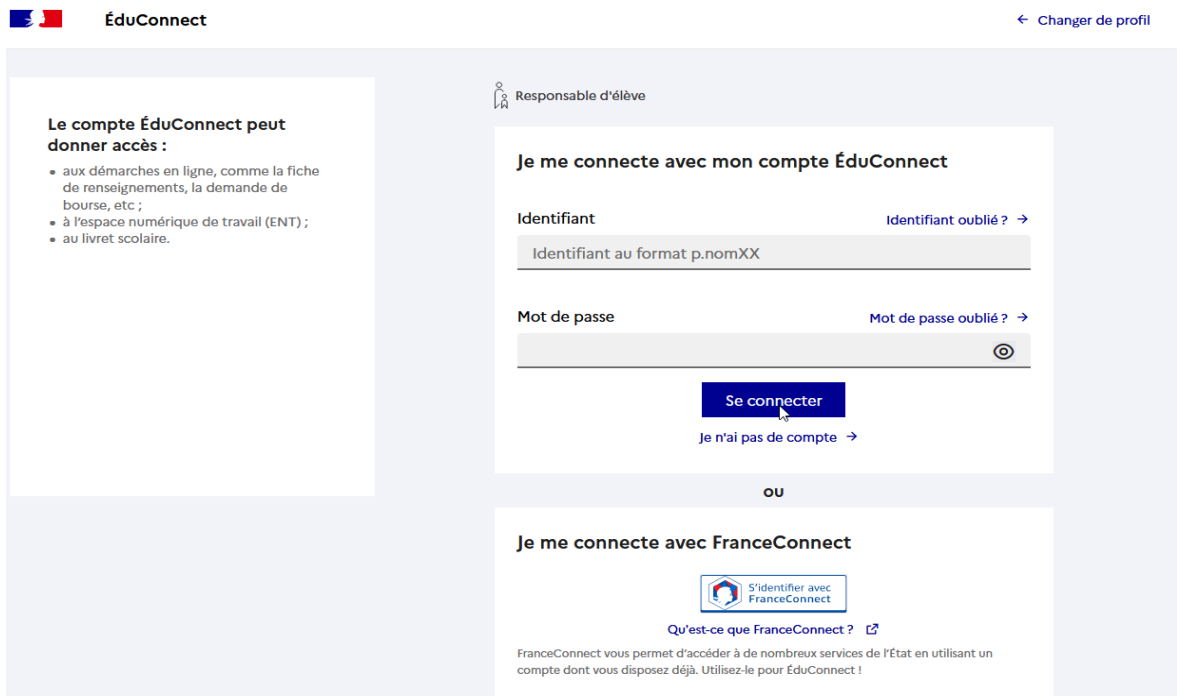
ÉduConnect

← Changer de profil

Le compte ÉduConnect peut donner accès :

- aux démarches en ligne, comme la fiche de renseignements, la demande de bourse, etc ;
- à l'espace numérique de travail (ENT) ;
- au livret scolaire.

Responsable d'élève

Je me connecte avec mon compte ÉduConnect

Identifiant

Identifiant oublié ? →

Identifiant au format p.nomXX

Mot de passe

Mot de passe oublié ? →

Se connecter

Je n'ai pas de compte →

OU

Je me connecte avec FranceConnect

S'identifier avec FranceConnect

Qu'est-ce que FranceConnect ?

FranceConnect vous permet d'accéder à de nombreux services de l'État en utilisant un compte dont vous disposez déjà. Utilisez-le pour ÉduConnect !